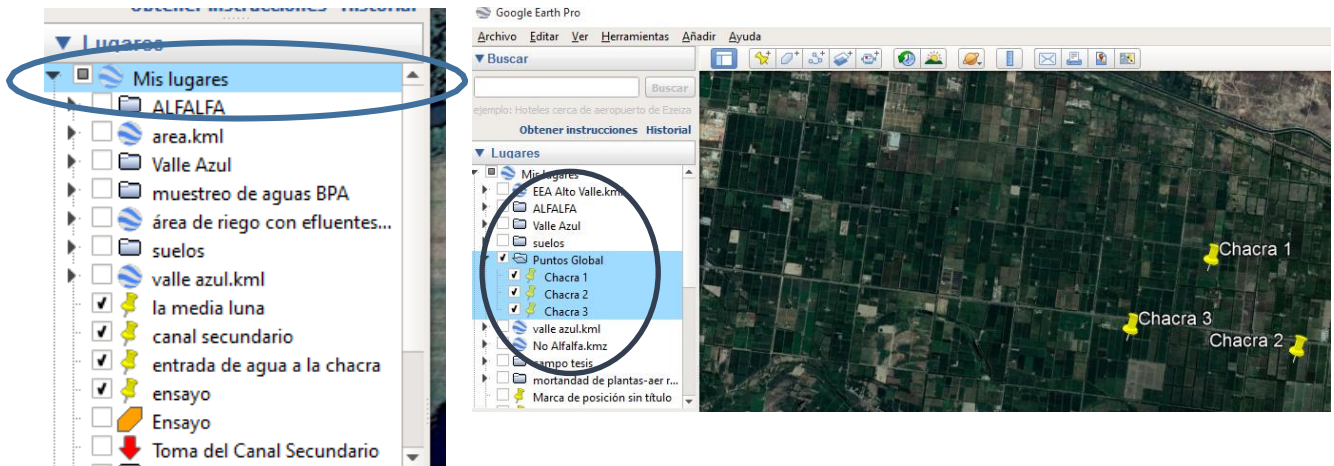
Obtener instrucciones Historial

▼ Lugares

Mis lugares
ALFALFA
area.kml
Valle Azul
muestreo de aguas BPA
área de riego con efluentes...
suelos
valle azul.kml
la media luna
canal secundario
entrada de agua a la chacra
ensayo
Ensayo
Toma del Canal Secundario

Google Earth Pro

Archivo Editar Ver Herramientas Añadir Ayuda

▼ Buscar

Buscar

ejemplo: Hoteles cerca de aeropuerto de Ezeiza

Obtener instrucciones Historial

▼ Lugares

Mis lugares
EEA Alto Valle.kml
ALFALFA
Valle Azul
suelos
Puntos Global
Chacra 1
Chacra 2
Chacra 3
valle azul.kml
No Alfalfa.kmz
campo tesis
mortandad de plantas-aer r...
Marca de posición sin título

Chacra 1
Chacra 3
Chacra 2